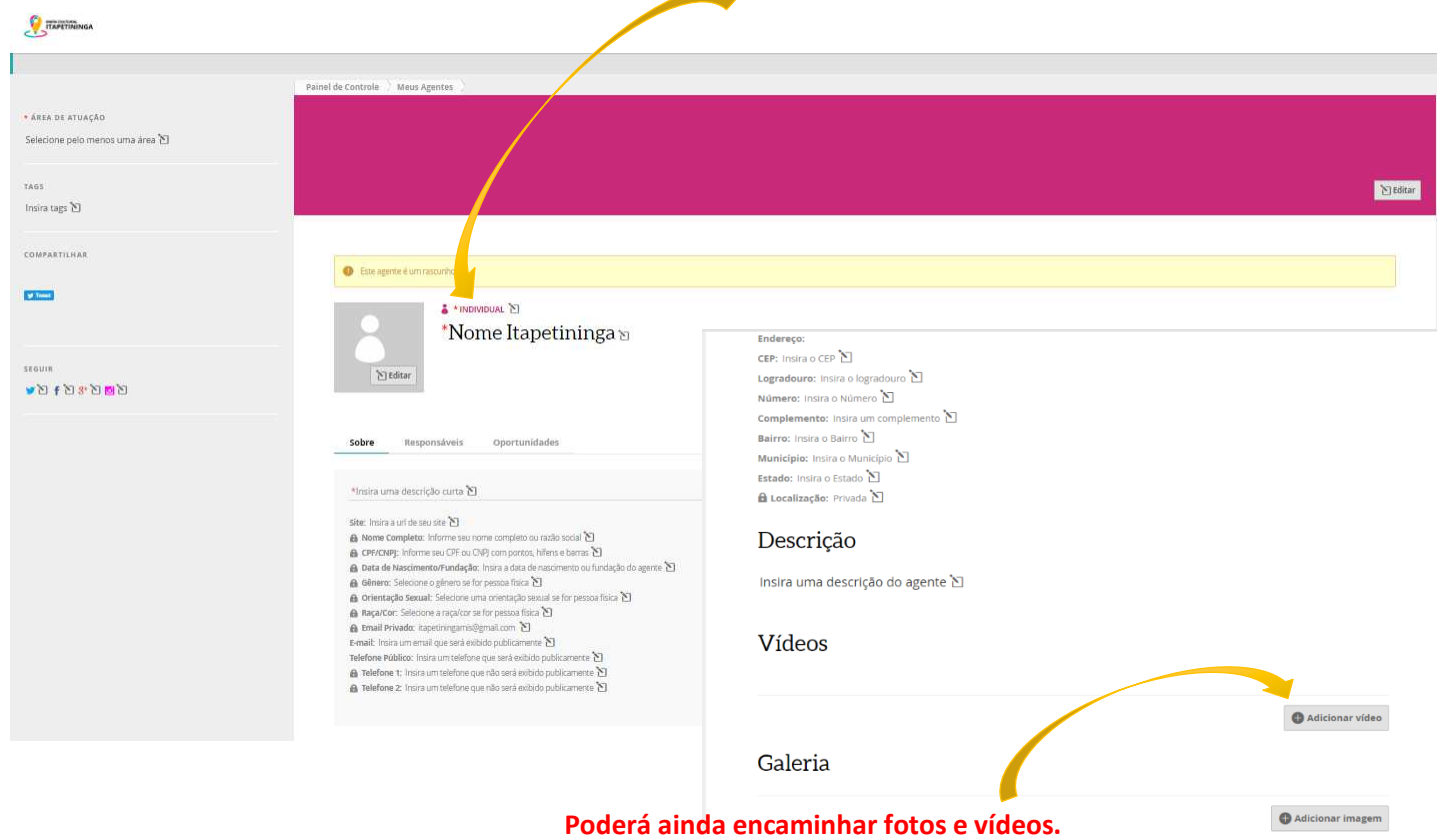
MAPA CULTURAL ITAPETININGA

Painel de Controle Meus Agentes

* ÁREA DE ATUAÇÃO
Selecione pelo menos uma área

TAGS
Insira tags

COMPARTILHAR

Tweet

SEGUIR

Editar

Este agente é um rascunho

* INDIVIDUAL
*Nome Itapetininga

Editar

Sobre Responsáveis Oportunidades

*Insira uma descrição curta

Site: Insira a url de seu site
Nome Completo: Informe seu nome completo ou razão social
CPF/CNPJ: Informe seu CPF ou CNPJ com pontos, hífens e barras
Data de Nascimento/Fundação: Insira a data de nascimento ou fundação do agente
Gênero: Selecione o gênero se for pessoa física
Orientação Sexual: Selecione uma orientação sexual se for pessoa física
Raça/Cor: Selecione a raça/cor se for pessoa física
Email Privado: itapetiningamis@gmail.com
E-mail: Insira um email que será exibido publicamente
Telefone Público: Insira um telefone que será exibido publicamente
Telefone 1: Insira um telefone que não será exibido publicamente
Telefone 2: Insira um telefone que não será exibido publicamente

Endereço:
CEP: Insira o CEP
Logradouro: Insira o logradouro
Número: Insira o Número
Complemento: Insira um complemento
Bairro: Insira o Bairro
Município: Insira o Município
Estado: Insira o Estado
Localização: Privada

Descrição

Insira uma descrição do agente

Vídeos

Adicionar vídeo

Galeria

Adicionar imagem

Poderá ainda encaminhar fotos e vídeos.